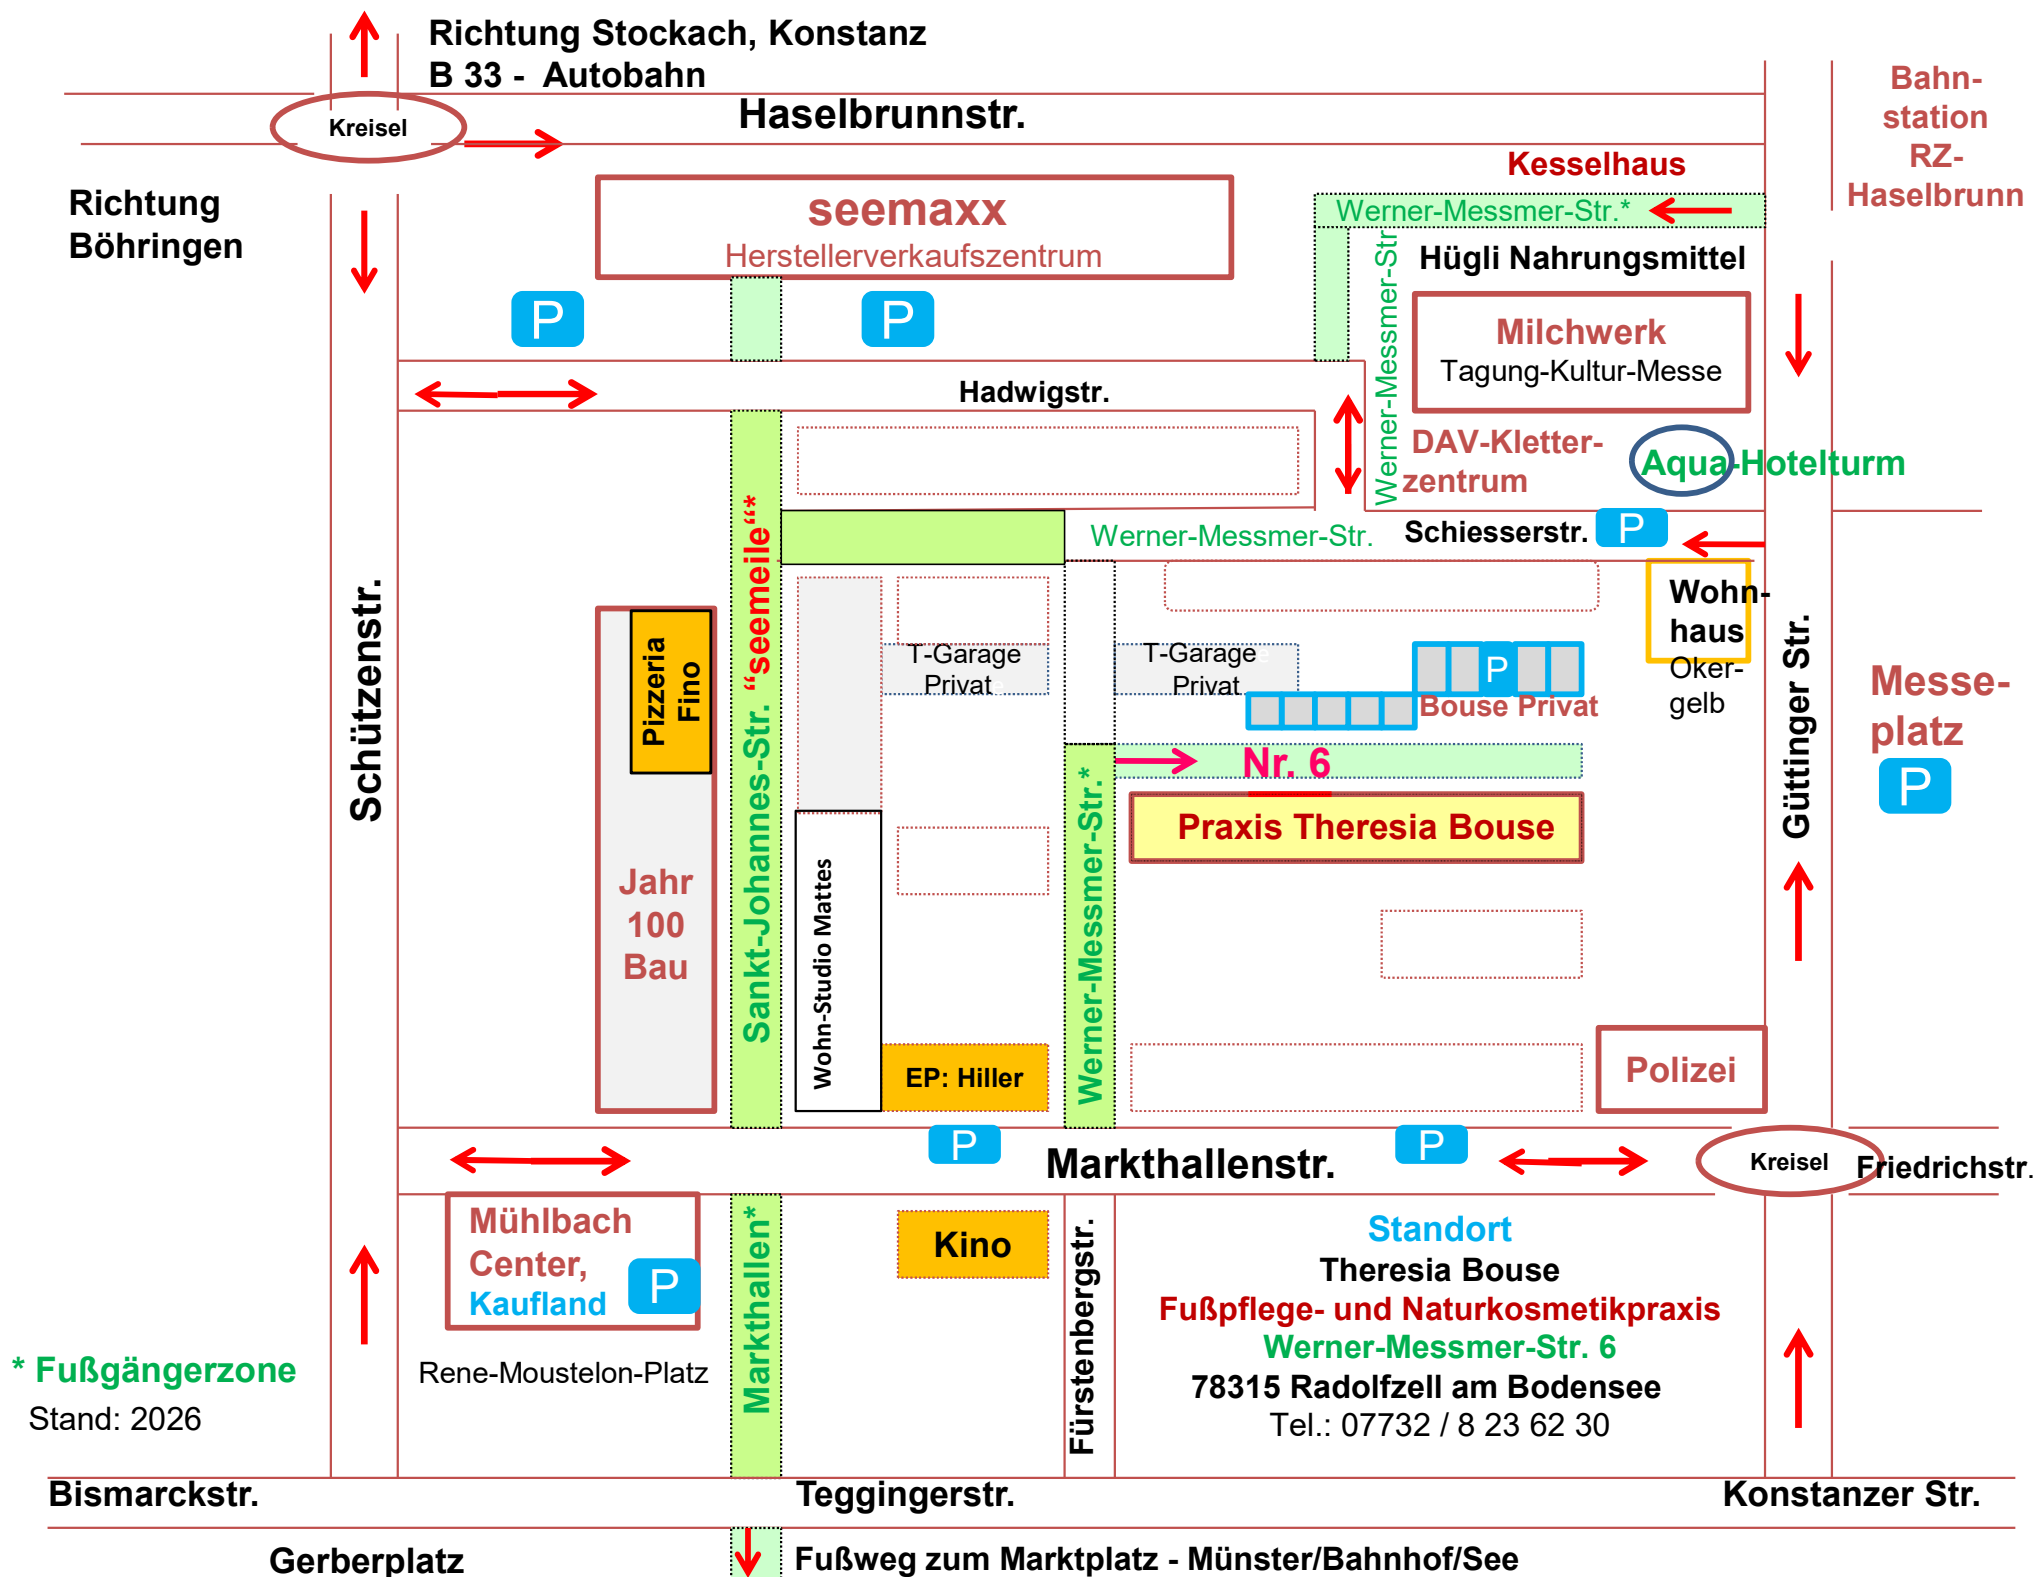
Richtung Stockach, Konstanz
B 33 - Autobahn

Haselbrunnstr.

Kreisel

Bahn-station RZ-Haselbrunn

Kesselhaus

Richtung Böhringen

seemaxx
Herstellerverkaufszentrum

Werner-Messmer-Str.*

Hügli Nahrungsmittel

P

P

Werner-Messmer-Str

Milchwerk
Tagung-Kultur-Messe

Hadwigstr.

DAV-Kletter-zentrum

Aqua-Hotelturm

Werner-Messmer-Str.

Schiesserstr.

P

Schützenstr.

Pizzeria Fino

Sankt-Johannes-Str. „seemeile"*

T-Garage Privat

T-Garage Privat

P

Bouse Privat

Wohn-haus Oker-gelb

Güttinger Str.

Messe-platz

P

Nr. 6

Praxis Theresia Bouse

Jahr 100 Bau

Wohn-Studio Mattes

Werner-Messmer-Str.*

EP: Hiller

Polizei

P

Markthallenstr.

P

Kreisel

Friedrichstr.

Mühlbach Center, Kaufland

P

Markthallen*

Kino

Fürstenbergstr.

Standort
Theresia Bouse
Fußpflege- und Naturkosmetikpraxis
Werner-Messmer-Str. 6
78315 Radolfzell am Bodensee
Tel.: 07732 / 8 23 62 30

* Fußgängerzone
Stand: 2026

Rene-Moustelon-Platz

Bismarckstr.

Teggingerstr.

Konstanzer Str.

Gerberplatz

Fußweg zum Marktplatz - Münster/Bahnhof/See